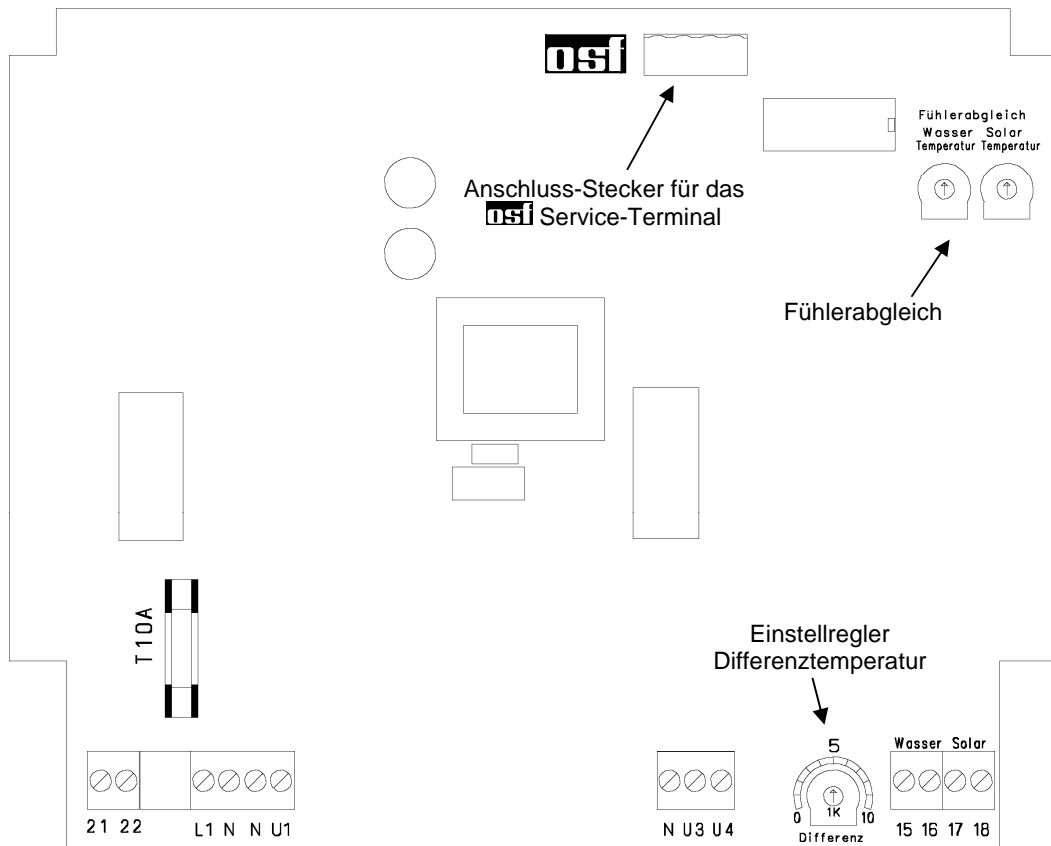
osf

Fühlerabgleich
Wasser Temperatur Solar Temperatur

Anschluss-Stecker für das osf Service-Terminal

Fühlerabgleich

T10A

Einstellregler Differenztemperatur

5

Wasser Solar

0 1K 10
Differenz

21 22 L1 N N U1 N U3 U4 15 16 17 18